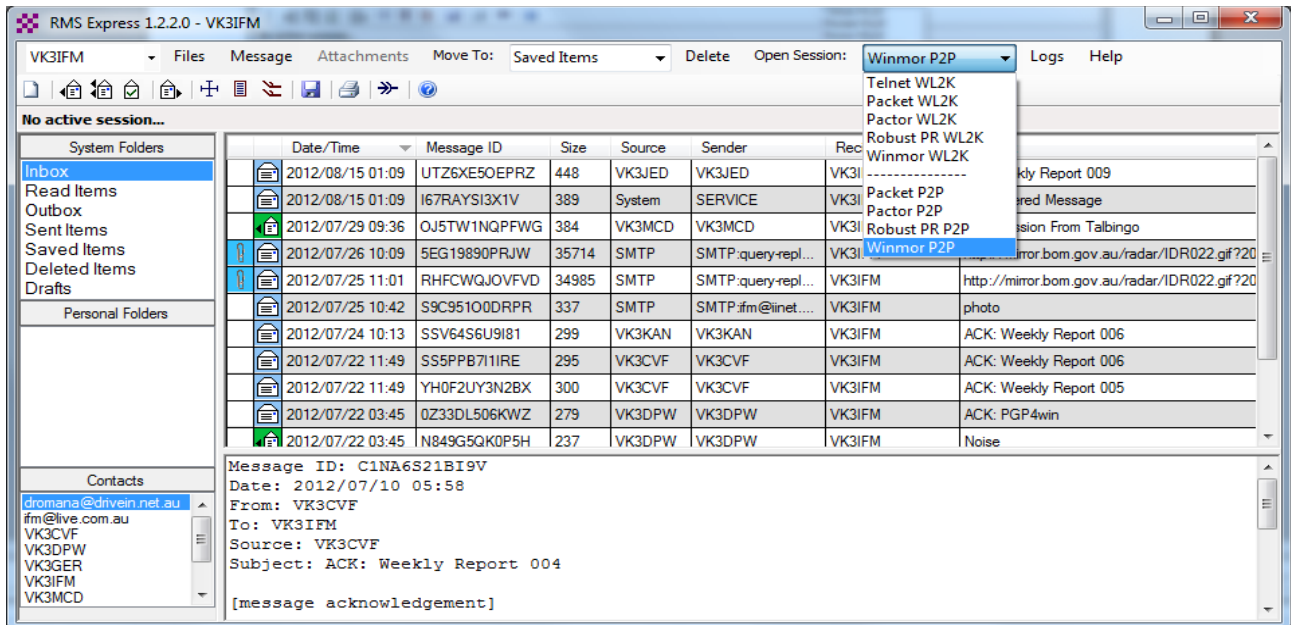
RMS Express 1.2.2.0 - VK3IFM

VK3IFM Files Message Attachments Move To: Saved Items Delete Open Session: Winmor P2P Logs Help

Telnet WL2K
Packet WL2K
Pactor WL2K
Robust PR WL2K
Winmor WL2K
---------------
Packet P2P
Pactor P2P
Robust PR P2P
Winmor P2P

No active session...

System Folders
Inbox
Read Items
Outbox
Sent Items
Saved Items
Deleted Items
Drafts

Personal Folders

| Date/Time | Message ID | Size | Source | Sender | Rec | |
|---|---|---|---|---|---|---|
| 2012/08/15 01:09 | UTZ6XE5OEPRZ | 448 | VK3JED | VK3JED | VK3I | kly Report 009 |
| 2012/08/15 01:09 | I67RAYSI3X1V | 389 | System | SERVICE | VK3I | ered Message |
| 2012/07/29 09:36 | OJ5TW1NQPFWG | 384 | VK3MCD | VK3MCD | VK3I | ssion From Talbingo |
| 2012/07/26 10:09 | 5EG19890PRJW | 35714 | SMTP | SMTP:query-repl... | VK3I | mirror.bom.gov.au/radar/IDR022.gif?20 |
| 2012/07/25 11:01 | RHFCWQJOVFVD | 34985 | SMTP | SMTP:query-repl... | VK3IFM | http://mirror.bom.gov.au/radar/IDR022.gif?20 |
| 2012/07/25 10:42 | S9C951O0DRPR | 337 | SMTP | SMTP:ifm@iinet.... | VK3IFM | photo |
| 2012/07/24 10:13 | SSV64S6U9I81 | 299 | VK3KAN | VK3KAN | VK3IFM | ACK: Weekly Report 006 |
| 2012/07/22 11:49 | SS5PPB7I1IRE | 295 | VK3CVF | VK3CVF | VK3IFM | ACK: Weekly Report 006 |
| 2012/07/22 11:49 | YH0F2UY3N2BX | 300 | VK3CVF | VK3CVF | VK3IFM | ACK: Weekly Report 005 |
| 2012/07/22 03:45 | 0Z33DL506KWZ | 279 | VK3DPW | VK3DPW | VK3IFM | ACK: PGP4win |
| 2012/07/22 03:45 | N849G5QK0P5H | 237 | VK3DPW | VK3DPW | VK3IFM | Noise |

Contacts
dromana@drivein.net.au
ifm@live.com.au
VK3CVF
VK3DPW
VK3GER
VK3IFM
VK3MCD

Message ID: C1NA6S21BI9V
Date: 2012/07/10 05:58
From: VK3CVF
To: VK3IFM
Source: VK3CVF
Subject: ACK: Weekly Report 004

[message acknowledgement]